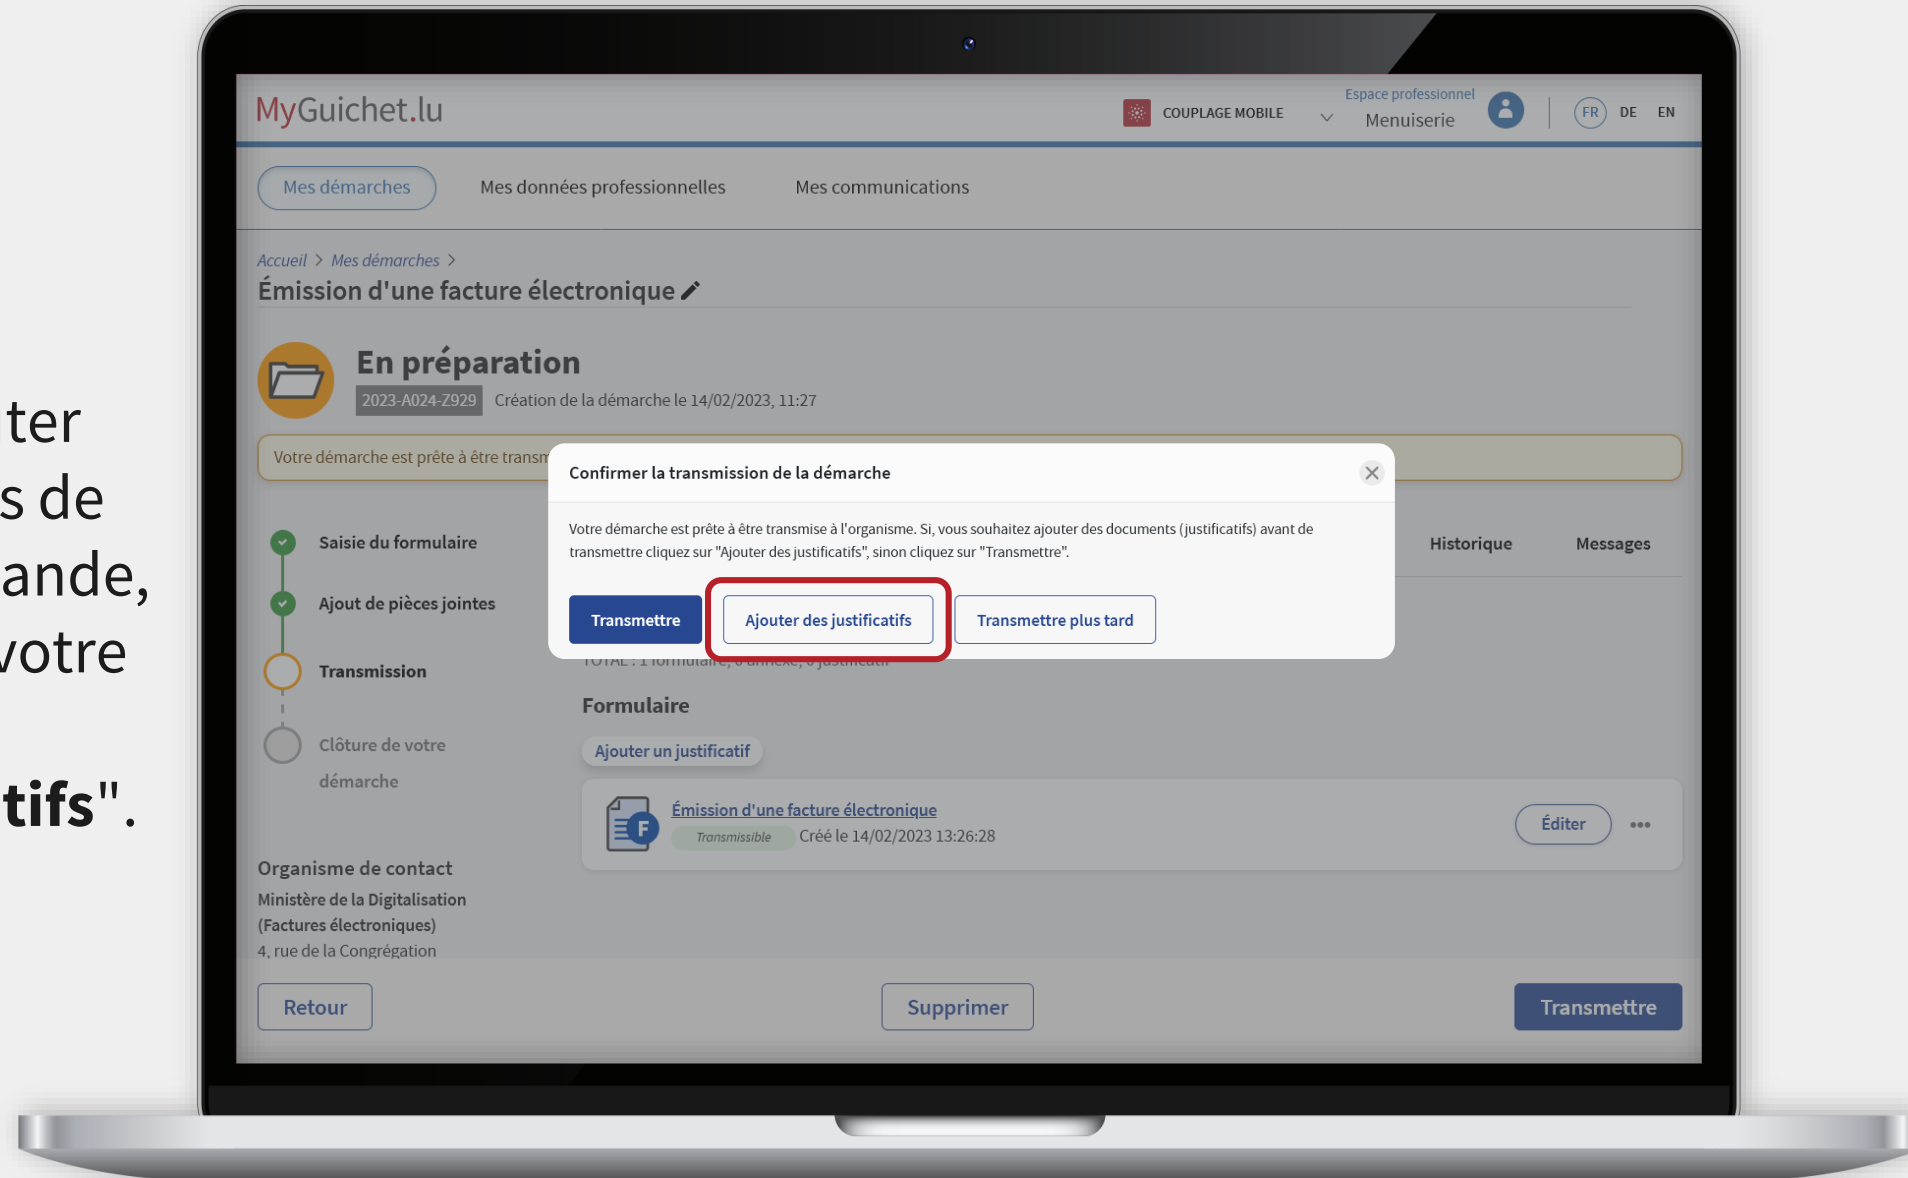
ter
s de
ande,
votre

tifs".

MyGuichet.lu

COUPLAGE MOBILE

Espace professionnel
Menuiserie

FR DE EN

Mes démarches Mes données professionnelles Mes communications

Accueil > Mes démarches >

Émission d'une facture électronique

En préparation

2023-A024-Z929 Création de la démarche le 14/02/2023, 11:27

Votre démarche est prête à être transm

Saisie du formulaire

Ajout de pièces jointes

Transmission

Clôture de votre démarche

Organisme de contact

Ministère de la Digitalisation (Factures électroniques)

4, rue de la Congrégation

Historique Messages

Confirmer la transmission de la démarche

Votre démarche est prête à être transmise à l'organisme. Si, vous souhaitez ajouter des documents (justificatifs) avant de transmettre cliquez sur "Ajouter des justificatifs", sinon cliquez sur "Transmettre".

Transmettre Ajouter des justificatifs Transmettre plus tard

Formulaire

Ajouter un justificatif

Émission d'une facture électronique

Transmissible Créé le 14/02/2023 13:26:28

Éditer

Retour Supprimer Transmettre